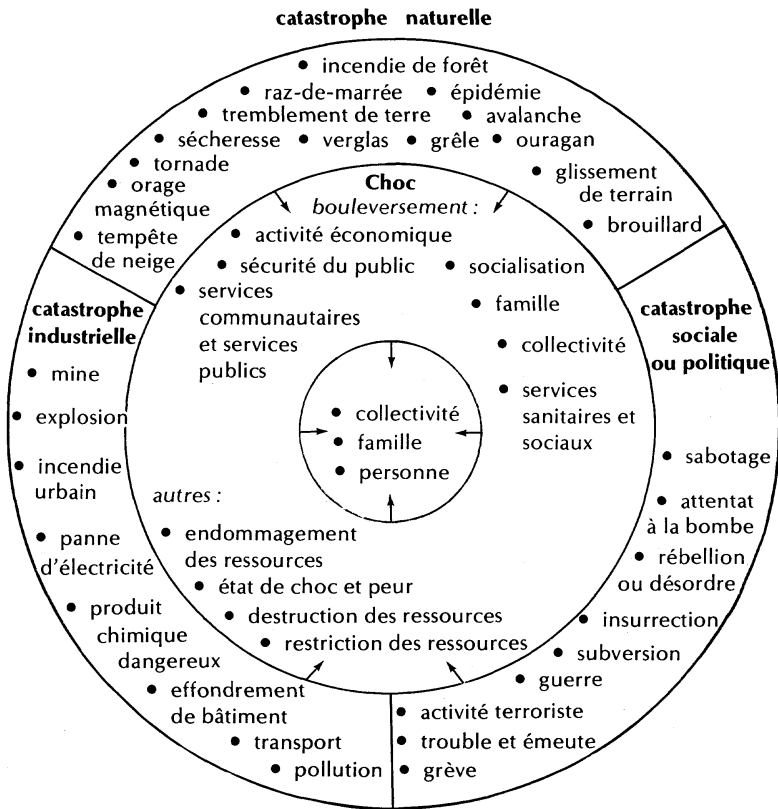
catastrophe naturelle

• incendie de forêt
• raz-de-marrée • épidémie
• tremblement de terre • avalanche
• sécheresse • verglas • grêle • ouragan
• tornade
• orage magnétique
• tempête de neige
• glissement de terrain
• brouillard

catastrophe industrielle

• mine
• explosion
• incendie urbain
• panne d'électricité
• produit chimique dangereux
• effondrement de bâtiment
• transport
• pollution

catastrophe sociale ou politique

• sabotage
• attentat à la bombe
• rébellion ou désordre
• insurrection
• subversion
• guerre
• activité terroriste
• trouble et émeute
• grève

Choc
bouleversement :
• activité économique
• sécurité du public
• socialisation
• services communautaires et services publics
• famille
• collectivité
• services sanitaires et sociaux

autres :
• endommagement des ressources
• état de choc et peur
• destruction des ressources
• restriction des ressources

• collectivité
• famille
• personne